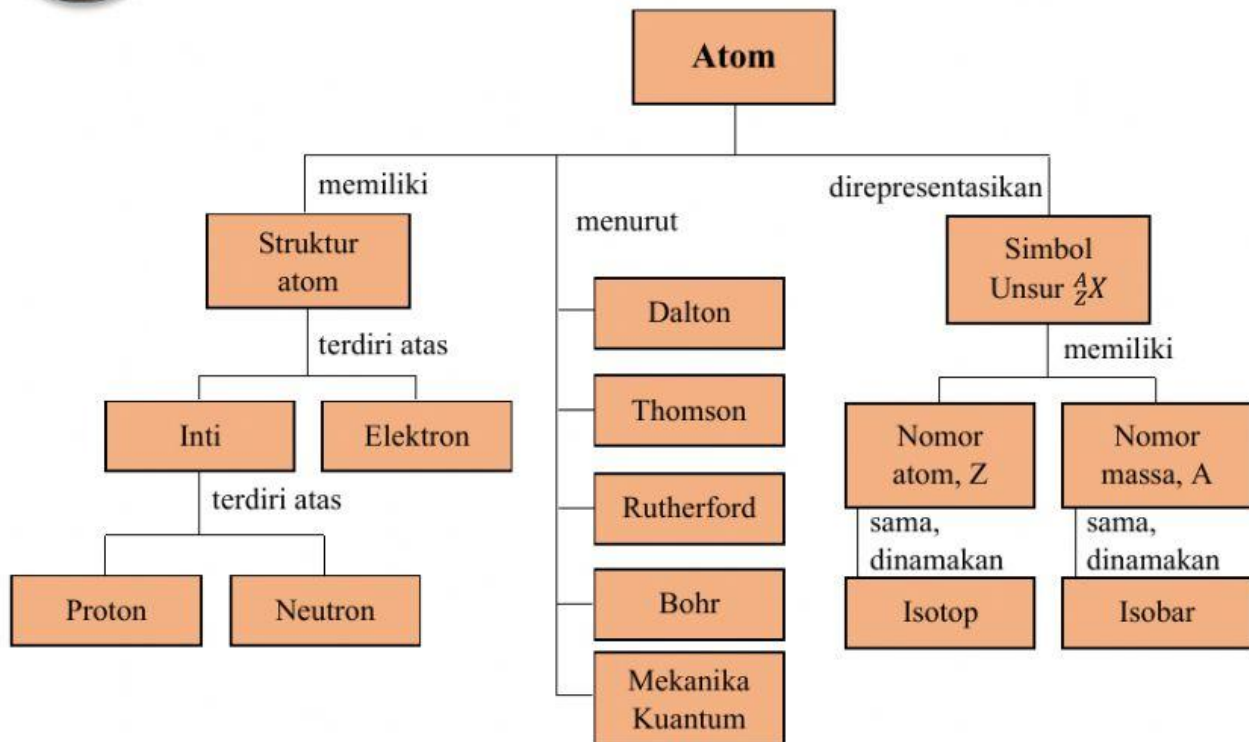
Atom

memiliki

Struktur atom

terdiri atas

Inti

Elektron

terdiri atas

Proton

Neutron

menurut

Dalton

Thomson

Rutherford

Bohr

Mekanika Kuantum

direpresentasikan

Simbol Unsur $^{A}_{Z}X$

memiliki

Nomor atom, Z

sama, dinamakan

Isotop

Nomor massa, A

sama, dinamakan

Isobar